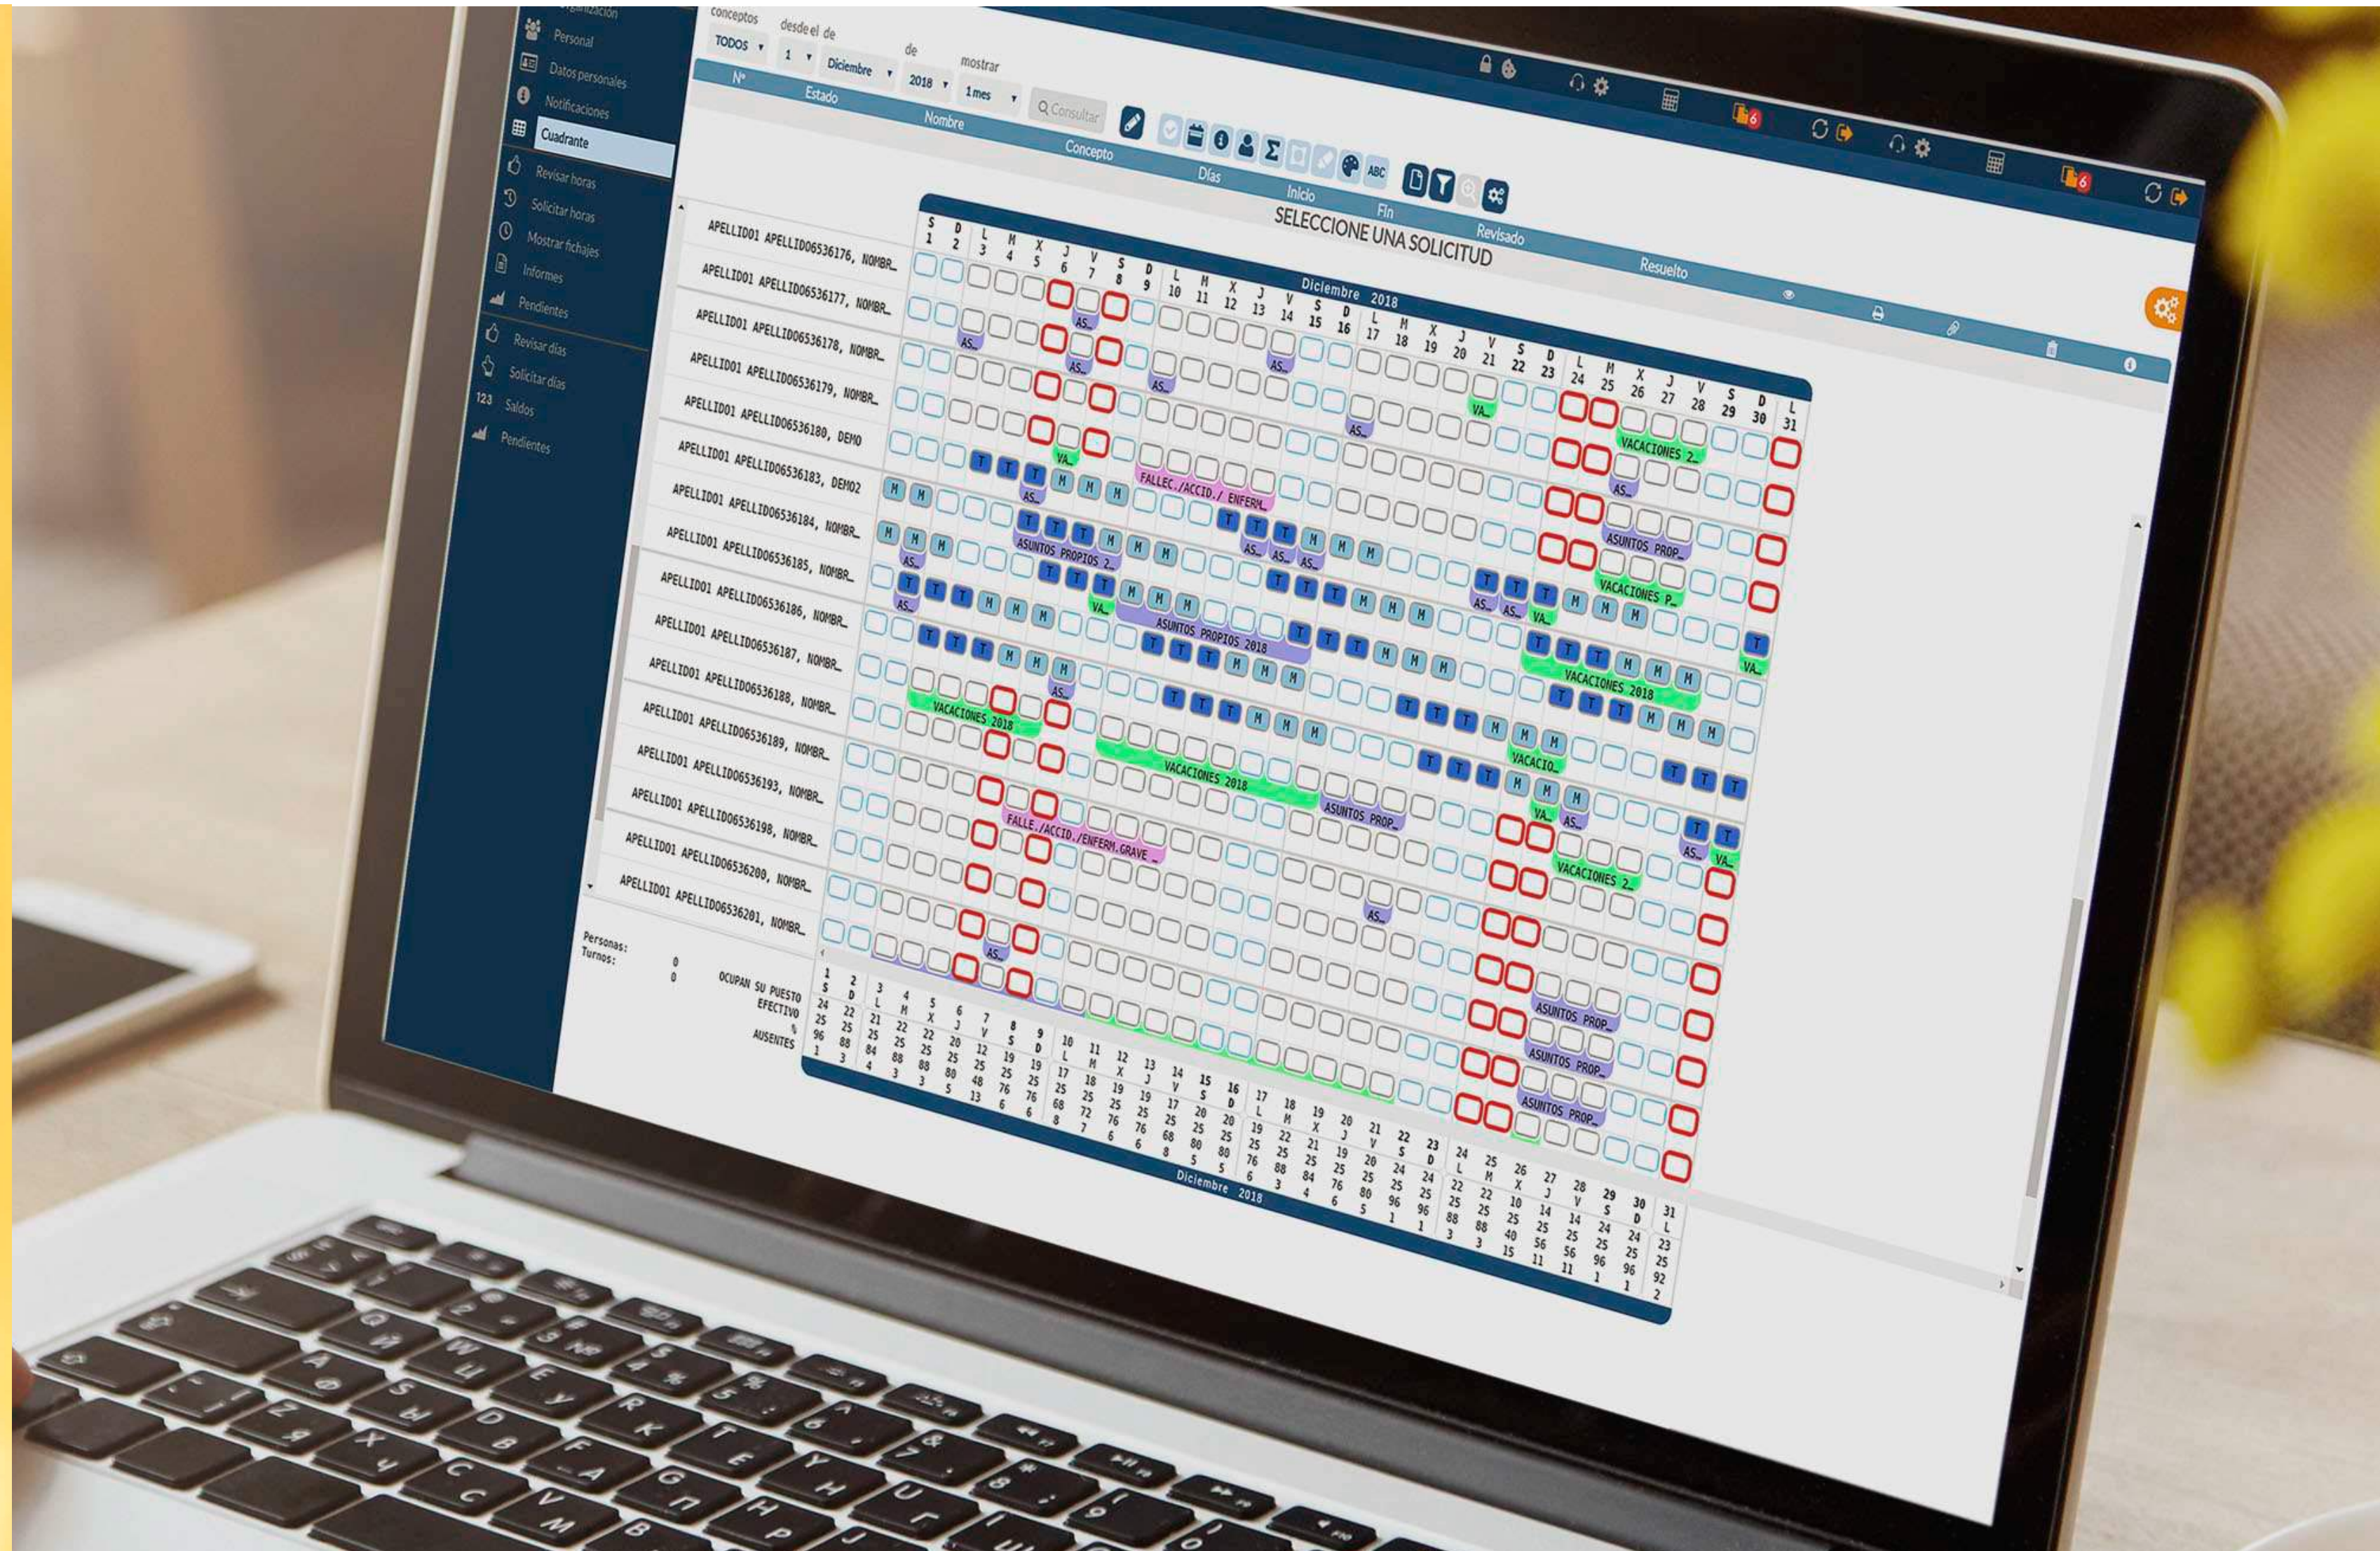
Organización
Personal
Datos personales
Notificaciones
Cuadrante
Revisar horas
Solicitar horas
Mostrar fichajes
Informes
Pendientes
Revisar días
Solicitar días
123 Saldos
Pendientes

conceptos TODOS
desde el 1
de Diciembre
de 2018
mostrar 1 mes
Consultar

Nº Estado Nombre Concepto Días Inicio Fin Revisado Resuelto

SELECCIONE UNA SOLICITUD

Diciembre 2018

APELLIDO1 APELLIDO6536176, NOMBR_
APELLIDO1 APELLIDO6536177, NOMBR_
APELLIDO1 APELLIDO6536178, NOMBR_
APELLIDO1 APELLIDO6536179, NOMBR_
APELLIDO1 APELLIDO6536180, DEMO
APELLIDO1 APELLIDO6536183, DEMO2
APELLIDO1 APELLIDO6536184, NOMBR_
APELLIDO1 APELLIDO6536185, NOMBR_
APELLIDO1 APELLIDO6536186, NOMBR_
APELLIDO1 APELLIDO6536187, NOMBR_
APELLIDO1 APELLIDO6536188, NOMBR_
APELLIDO1 APELLIDO6536189, NOMBR_
APELLIDO1 APELLIDO6536193, NOMBR_
APELLIDO1 APELLIDO6536198, NOMBR_
APELLIDO1 APELLIDO6536200, NOMBR_
APELLIDO1 APELLIDO6536201, NOMBR_

FALLEC./ACCID./ ENFERM_
ASUNTOS PROPIOS 2_
ASUNTOS PROPIOS 2018
VACACIONES 2018
FALLE./ACCID./ENFERM.GRAVE
ASUNTOS PROP_
VACACIONES 2_
VACACIONES P_
VACACIO_

Personas: 0
Turnos: 0

OCUPAN SU PUESTO
EFECTIVO
%
AUSENTES

Diciembre 2018